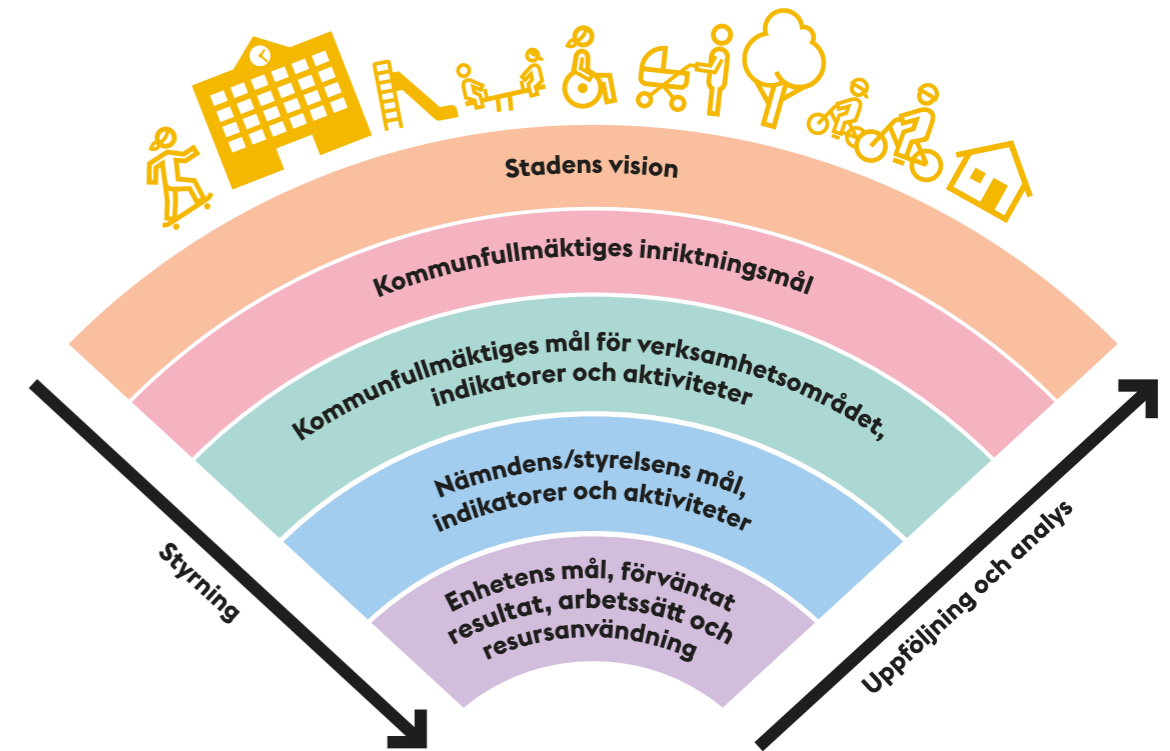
Stadens vision

Kommunfullmäktiges inriktningsmål

Kommunfullmäktiges mål för verksamhetsområdet, indikatorer och aktiviteter

Nämndens/styrelsens mål, indikatorer och aktiviteter

Enhetens mål, förväntat resultat, arbetssätt och resursanvändning

Styrning

Uppföljning och analys